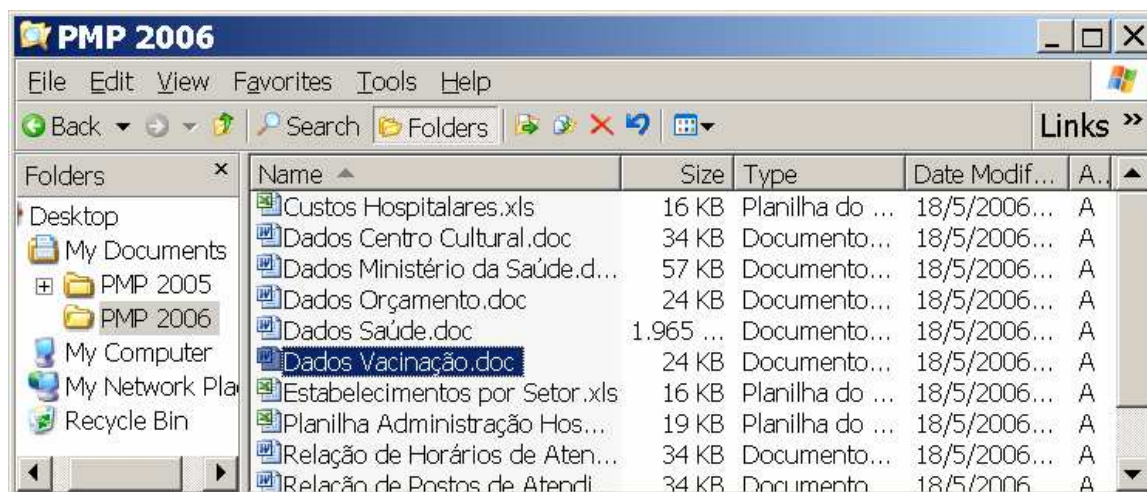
PMP 2006

File Edit View Favorites Tools Help

Back Search Folders Links »

Folders ×

Desktop
My Documents
PMP 2005
PMP 2006
My Computer
My Network Pla
Recycle Bin

| Name | Size | Type | Date Modif... | A... |
|---|---|---|---|---|
| Custos Hospitalares.xls | 16 KB | Planilha do ... | 18/5/2006... | A |
| Dados Centro Cultural.doc | 34 KB | Documento... | 18/5/2006... | A |
| Dados Ministério da Saúde.d... | 57 KB | Documento... | 18/5/2006... | A |
| Dados Orçamento.doc | 24 KB | Documento... | 18/5/2006... | A |
| Dados Saúde.doc | 1.965 ... | Documento... | 18/5/2006... | A |
| Dados Vacinação.doc | 24 KB | Documento... | 18/5/2006... | A |
| Estabelecimentos por Setor.xls | 16 KB | Planilha do ... | 18/5/2006... | A |
| Planilha Administração Hos... | 19 KB | Planilha do ... | 18/5/2006... | A |
| Relação de Horários de Aten... | 34 KB | Documento... | 18/5/2006... | A |
| Relação de Postos de Atendi... | 34 KB | Documento... | 18/5/2006... | A |